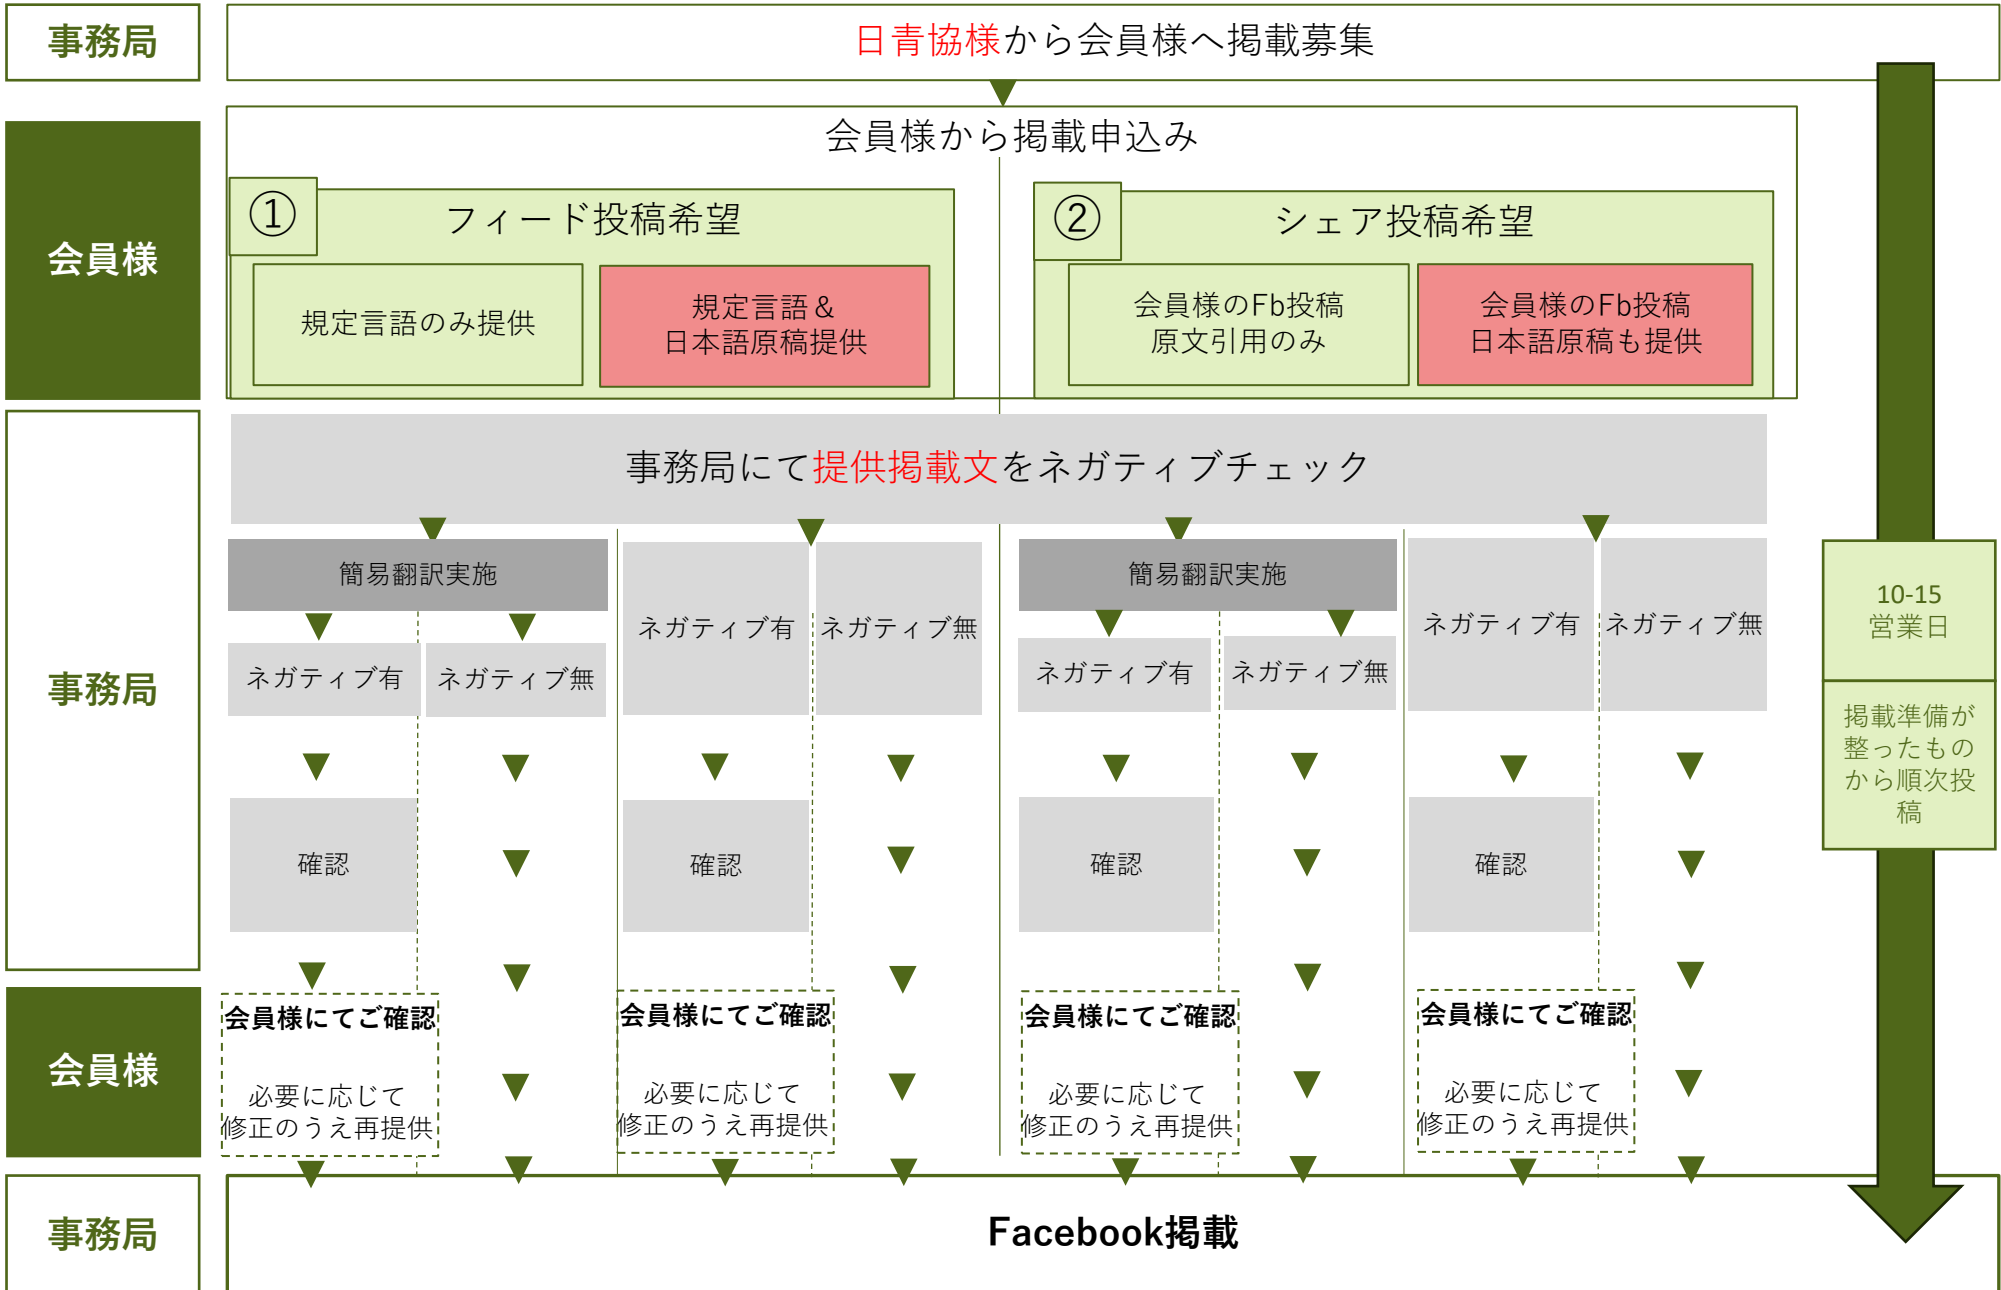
事務局

日青協様から会員様へ掲載募集

会員様

会員様から掲載申込み

① フィード投稿希望

規定言語のみ提供

規定言語＆日本語原稿提供

② シェア投稿希望

会員様のFb投稿原文引用のみ

会員様のFb投稿日本語原稿も提供

事務局

事務局にて提供掲載文をネガティブチェック

簡易翻訳実施

ネガティブ有

ネガティブ無

確認

ネガティブ有

ネガティブ無

確認

簡易翻訳実施

ネガティブ有

ネガティブ無

確認

ネガティブ有

ネガティブ無

確認

10-15営業日

掲載準備が整ったものから順次投稿

会員様

会員様にてご確認

必要に応じて修正のうえ再提供

会員様にてご確認

必要に応じて修正のうえ再提供

会員様にてご確認

必要に応じて修正のうえ再提供

会員様にてご確認

必要に応じて修正のうえ再提供

事務局

Facebook掲載